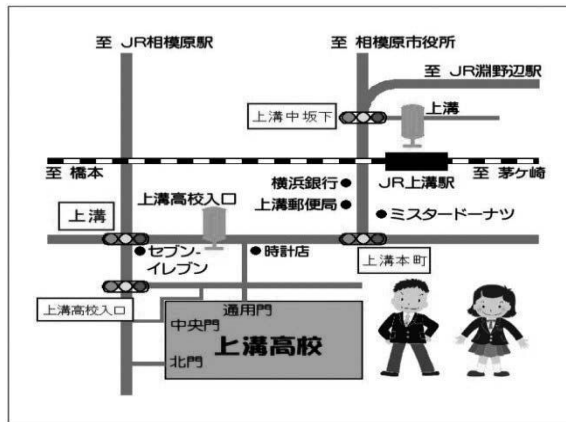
至 JR相模原駅

至 相模原市役所

至 JR淵野辺駅

上溝

上溝中坂下

至 橋本

JR上溝駅

至 茅ケ崎

横浜銀行●

上溝郵便局●

●ミスタードーナツ

上溝高校入口

上溝

●セブン-イレブン

●時計店

上溝本町

上溝高校入口

通用門

中央門

上溝高校

北門